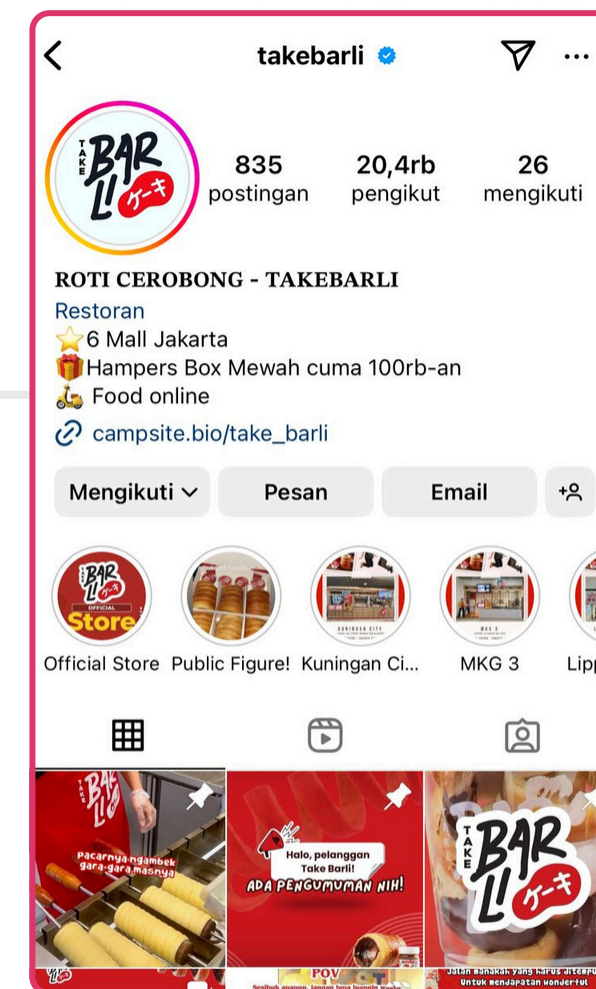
takebarli

TAKE BAR LI ケーキ

835 postingan
20,4rb pengikut
26 mengikuti

ROTI CEROBONG - TAKEBARLI
Restoran
⭐6 Mall Jakarta
🎁Hampers Box Mewah cuma 100rb-an
🛵 Food online
campsite.bio/take_barli

Mengikuti
Pesan
Email

BAR LI ケーキ OFFICIAL Store
Official Store
Public Figure!
KUNINGAN CITY
Kuningan Ci...
MKG 3
MKG 3
Lipp

TAKE BAR LI
Pacarnya ngambek gara-gara masnya

Halo, pelanggan Take Barli!
ADA PENGUMUMAN NIH!

TAKE BAR LI ケーキ

POV
Jalan manakah yang harus ditempuh
Untuk mendapatkan wonderful
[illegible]